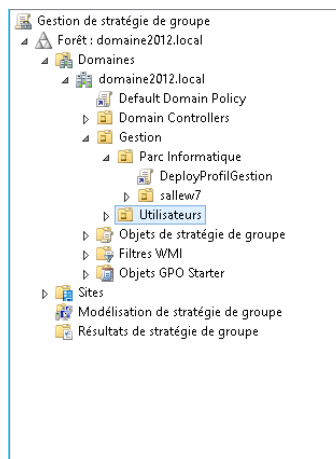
Gestion de stratégie de groupe
Forêt : domaine2012.local
Domaines
domaine2012.local
Default Domain Policy
Domain Controllers
Gestion
Parc Informatique
DeployProfilGestion
sallew7
Utilisateurs
Objets de stratégie de groupe
Filtres WMI
Objets GPO Starter
Sites
Modélisation de stratégie de groupe
Résultats de stratégie de groupe